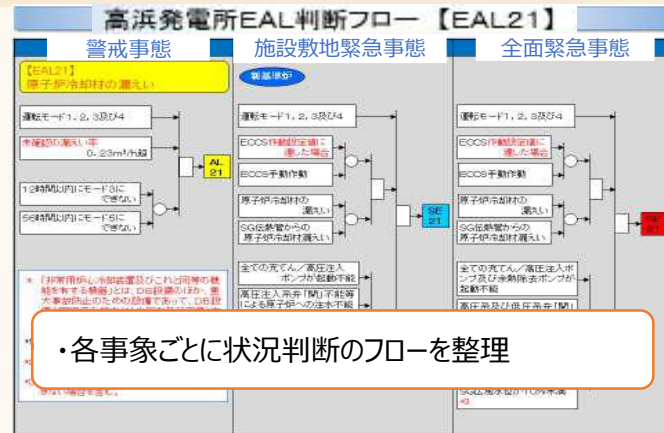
高浜発電所EAL判断フロー【EAL21】

警戒事態

施設敷地緊急事態

全面緊急事態

【EAL21】
原子炉冷却材の漏えい

運転モード1，2，3及び4

未確認の漏えい率 0.23m³/h超

12時間以内にモード3にできない

56時間以内にモード5にできない

AL 21

「非常用炉心冷却装置及びこれと同等の機能を有する設備」とは，DB設備のほか，重大事故防止のための設備であって，DB設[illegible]

新基準炉

運転モード1，2，3及び4

ECCS作動設定値に達した場合

ECCS手動作動

原子炉冷却材の漏えい

SG伝熱管からの原子炉冷却材漏えい

SE 21

全ての充てん／高圧注入ポンプが起動不能

高圧注入系弁「開」不能等による原子炉への注水不能

運転モード1，2，3及び4

ECCS作動設定値に達した場合

ECCS手動作動

原子炉冷却材の漏えい

SG伝熱管からの原子炉冷却材漏えい

GE 21

全ての充てん／高圧注入ポンプ及び余熱除去ポンプが起動不能

高圧系及び低圧系弁「開」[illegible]

・各事象ごとに状況判断のフローを整理